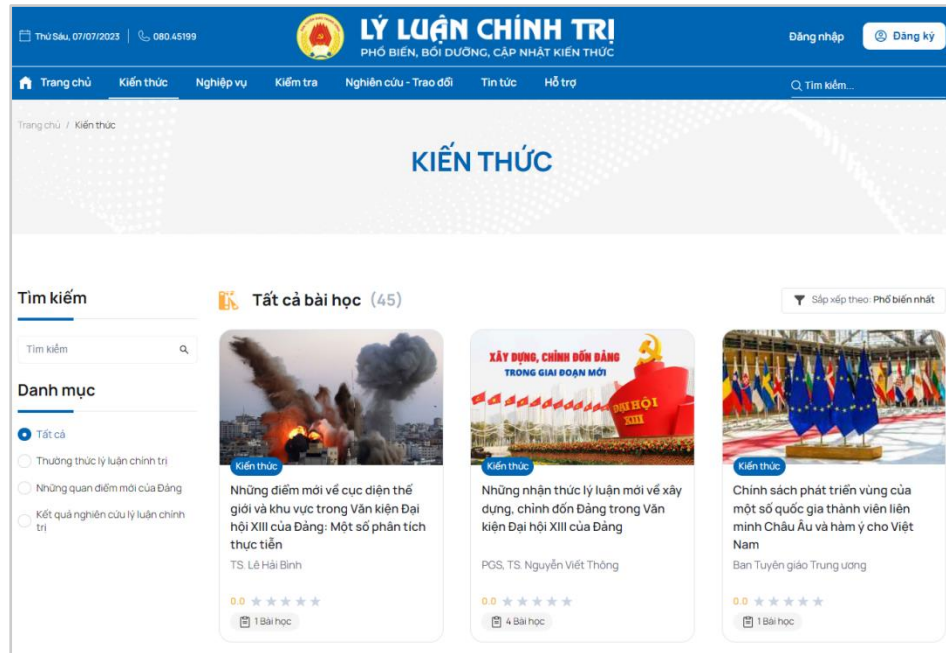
Thứ Sáu, 07/07/2023 | 080.45199

LÝ LUẬN CHÍNH TRỊ
PHỔ BIẾN, BỒI DƯỠNG, CẬP NHẬT KIẾN THỨC

Đăng nhập | Đăng ký

Trang chủ | Kiến thức | Nghiệp vụ | Kiểm tra | Nghiên cứu - Trao đổi | Tin tức | Hỗ trợ | Tìm kiếm...

Trang chủ / Kiến thức

KIẾN THỨC

Tìm kiếm

Tìm kiếm

Danh mục

Tất cả

Thường thức lý luận chính trị

Những quan điểm mới của Đảng

Kết quả nghiên cứu lý luận chính trị

Tất cả bài học (45)

Sắp xếp theo: Phổ biến nhất

Kiến thức

Những điểm mới về cục diện thế giới và khu vực trong Văn kiện Đại hội XIII của Đảng: Một số phân tích thực tiễn

TS. Lê Hải Bình

0.0

1 Bài học

XÂY DỰNG, CHỈNH ĐỐN ĐẢNG TRONG GIAI ĐOẠN MỚI

ĐẠI HỘI XIII

Kiến thức

Những nhận thức lý luận mới về xây dựng, chỉnh đốn Đảng trong Văn kiện Đại hội XIII của Đảng

PGS, TS. Nguyễn Viết Thông

0.0

4 Bài học

Kiến thức

Chính sách phát triển vùng của một số quốc gia thành viên liên minh Châu Âu và hàm ý cho Việt Nam

Ban Tuyên giáo Trung ương

0.0

1 Bài học